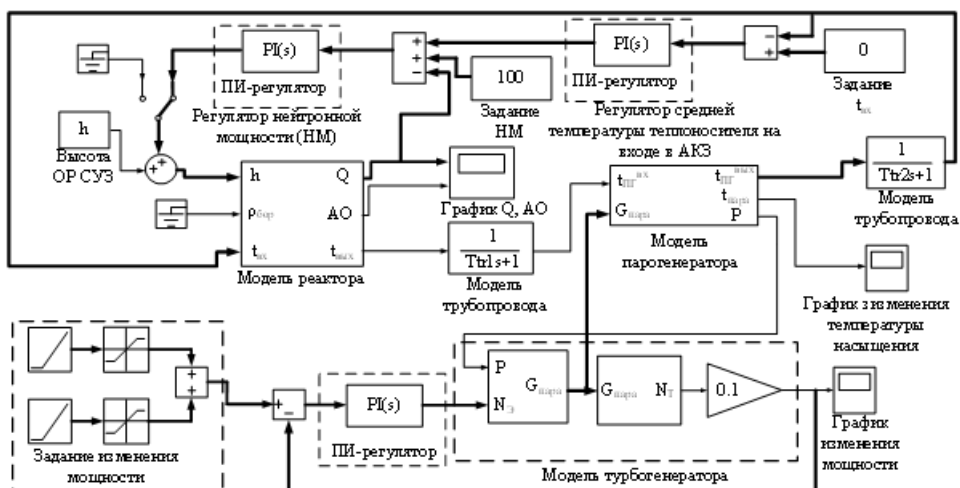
PI(s)
ПИ-регулятор
Регулятор нейтронной мощности (НМ)

+
+
−

100
Задание НМ

PI(s)
ПИ-регулятор
Регулятор средней температуры теплоносителя на входе в АКЗ

−
+

0
Задание $t_{вх}$

h
Высота ОР СУЗ

+
+

h
$\rho_{бор}$
$t_{вх}$
Q
АО
$t_{вых}$
Модель реактора

График Q, АО

$\frac{1}{Ttr1s+1}$
Модель трубопровода

$t_{ПГ}^{вх}$
$G_{пара}$
$t_{ПГ}^{вых}$
$t_{пара}$
P
Модель парогенератора

$\frac{1}{Ttr2s+1}$
Модель трубопровода

График изменения температуры насыщения

+
+
Задание изменения мощности

+
−

PI(s)
ПИ-регулятор

P
$N_{Э}$
$G_{пара}$

$G_{пара}$
$N_{T}$

0.1

Модель турбогенератора

График изменения мощности